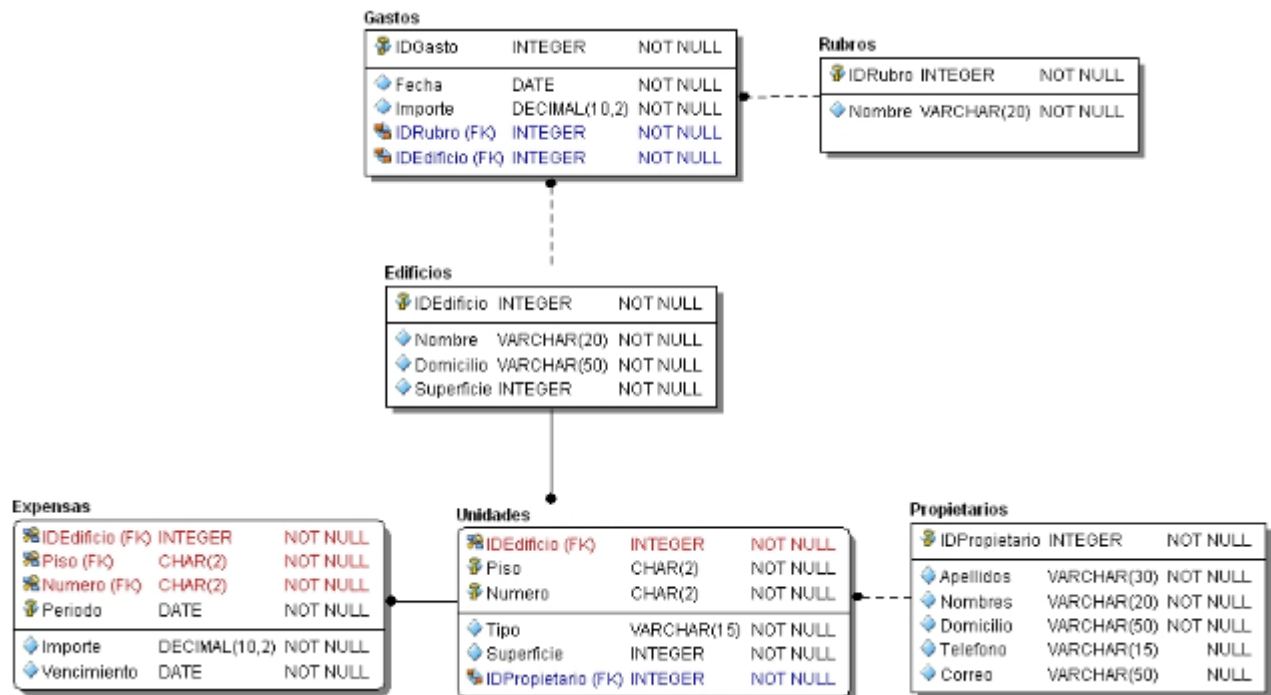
Gastos

| IDGasto | INTEGER | NOT NULL |
|---|---|---|
| Fecha | DATE | NOT NULL |
| Importe | DECIMAL(10,2) | NOT NULL |
| IDRubro (FK) | INTEGER | NOT NULL |
| IDEdificio (FK) | INTEGER | NOT NULL |

Rubros

| IDRubro | INTEGER | NOT NULL |
|---|---|---|
| Nombre | VARCHAR(20) | NOT NULL |

Edificios

| IDEdificio | INTEGER | NOT NULL |
|---|---|---|
| Nombre | VARCHAR(20) | NOT NULL |
| Domicilio | VARCHAR(50) | NOT NULL |
| Superficie | INTEGER | NOT NULL |

Expensas

| IDEdificio (FK) | INTEGER | NOT NULL |
|---|---|---|
| Piso (FK) | CHAR(2) | NOT NULL |
| Numero (FK) | CHAR(2) | NOT NULL |
| Periodo | DATE | NOT NULL |
| Importe | DECIMAL(10,2) | NOT NULL |
| Vencimiento | DATE | NOT NULL |

Unidades

| IDEdificio (FK) | INTEGER | NOT NULL |
|---|---|---|
| Piso | CHAR(2) | NOT NULL |
| Numero | CHAR(2) | NOT NULL |
| Tipo | VARCHAR(15) | NOT NULL |
| Superficie | INTEGER | NOT NULL |
| IDPropietario (FK) | INTEGER | NOT NULL |

Propietarios

| IDPropietario | INTEGER | NOT NULL |
|---|---|---|
| Apellidos | VARCHAR(30) | NOT NULL |
| Nombres | VARCHAR(20) | NOT NULL |
| Domicilio | VARCHAR(50) | NOT NULL |
| Telefono | VARCHAR(15) | NULL |
| Correo | VARCHAR(50) | NULL |